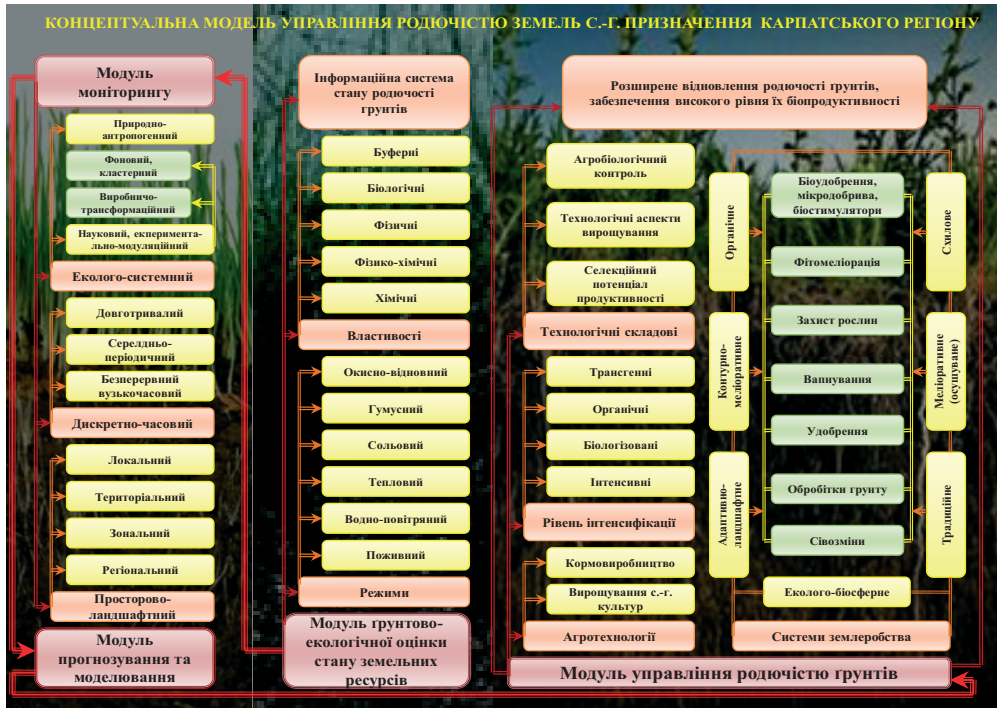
КОНЦЕПТУАЛЬНА МОДЕЛЬ УПРАВЛІННЯ РОДЮЧІСТЮ ЗЕМЕЛЬ С.-Г. ПРИЗНАЧЕННЯ КАРПАТСЬКОГО РЕГІОНУ

Модуль моніторингу

Природно-антропогенний

Фоновий, кластерний

Виробничо-трансформаційний

Науковий, експериментально-модуляційний

Еколого-системний

Довготривалий

Середньо-періодичний

Безперервний вузькочасовий

Дискретно-часовий

Локальний

Територіальний

Зональний

Регіональний

Просторово-ландшафтний

Модуль прогнозування та моделювання

Інформаційна система стану родючості грунтів

Буферні

Біологічні

Фізичні

Фізико-хімічні

Хімічні

Властивості

Окисно-відновний

Гумусний

Сольовий

Тепловий

Водно-повітряний

Поживний

Режими

Модуль грунтово-екологічної оцінки стану земельних ресурсів

Розширене відновлення родючості грунтів, забезпечення високого рівня їх біопродуктивності

Агробіологічний контроль

Технологічні аспекти вирощування

Селекційний потенціал продуктивності

Технологічні складові

Трансгенні

Органічні

Біологізовані

Інтенсивні

Рівень інтенсифікації

Кормовиробництво

Вирощування с.-г. культур

Агротехнології

Органічне

Контурно-меліоративне

Адаптивно-ландшафтне

Біоудобрення, мікродобрива, біостимулятори

Фітомеліорація

Захист рослин

Вапнування

Удобрення

Обробітки грунту

Сівозміни

Схилове

Меліоративне (осушуване)

Традиційне

Еколого-біосферне

Системи землеробства

Модуль управління родючістю грунтів